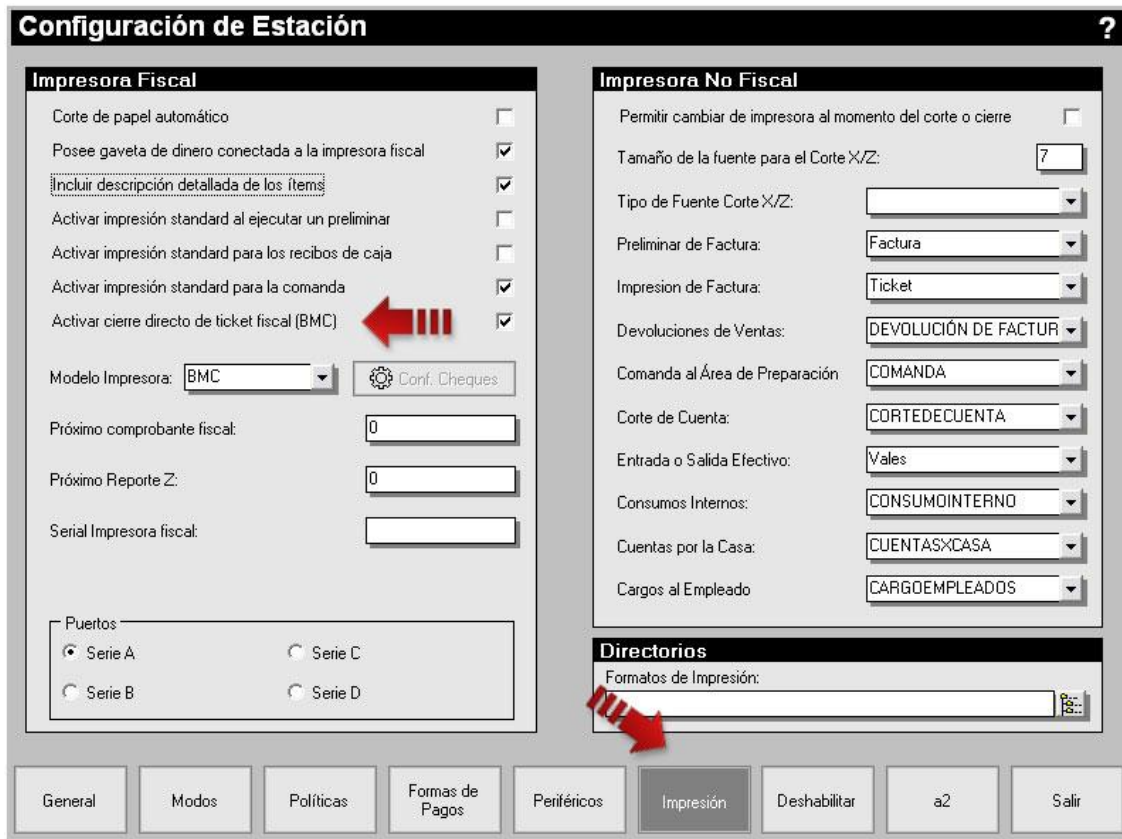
Configuración de Estación
?

Impresora Fiscal

Corte de papel automático

Posee gaveta de dinero conectada a la impresora fiscal

Incluir descripción detallada de los ítems

Activar impresión standard al ejecutar un preliminar

Activar impresión standard para los recibos de caja

Activar impresión standard para la comanda

Activar cierre directo de ticket fiscal (BMC)

Modelo Impresora: BMC

Conf. Cheques

Próximo comprobante fiscal: 0

Próximo Reporte Z: 0

Serial Impresora fiscal:

Puertos

Serie A

Serie C

Serie B

Serie D

Impresora No Fiscal

Permitir cambiar de impresora al momento del corte o cierre

Tamaño de la fuente para el Corte X/Z: 7

Tipo de Fuente Corte X/Z:

Preliminar de Factura: Factura

Impresion de Factura: Ticket

Devoluciones de Ventas: DEVOLUCIÓN DE FACTUR

Comanda al Área de Preparación: COMANDA

Corte de Cuenta: CORTEDECUENTA

Entrada o Salida Efectivo: Vales

Consumos Internos: CONSUMOINTERNO

Cuentas por la Casa: CUENTASXCASA

Cargos al Empleado: CARGOEMPLEADOS

Directorios

Formatos de Impresión:

General | Modos | Políticas | Formas de Pagos | Periféricos | Impresión | Deshabilitar | a2 | Salir